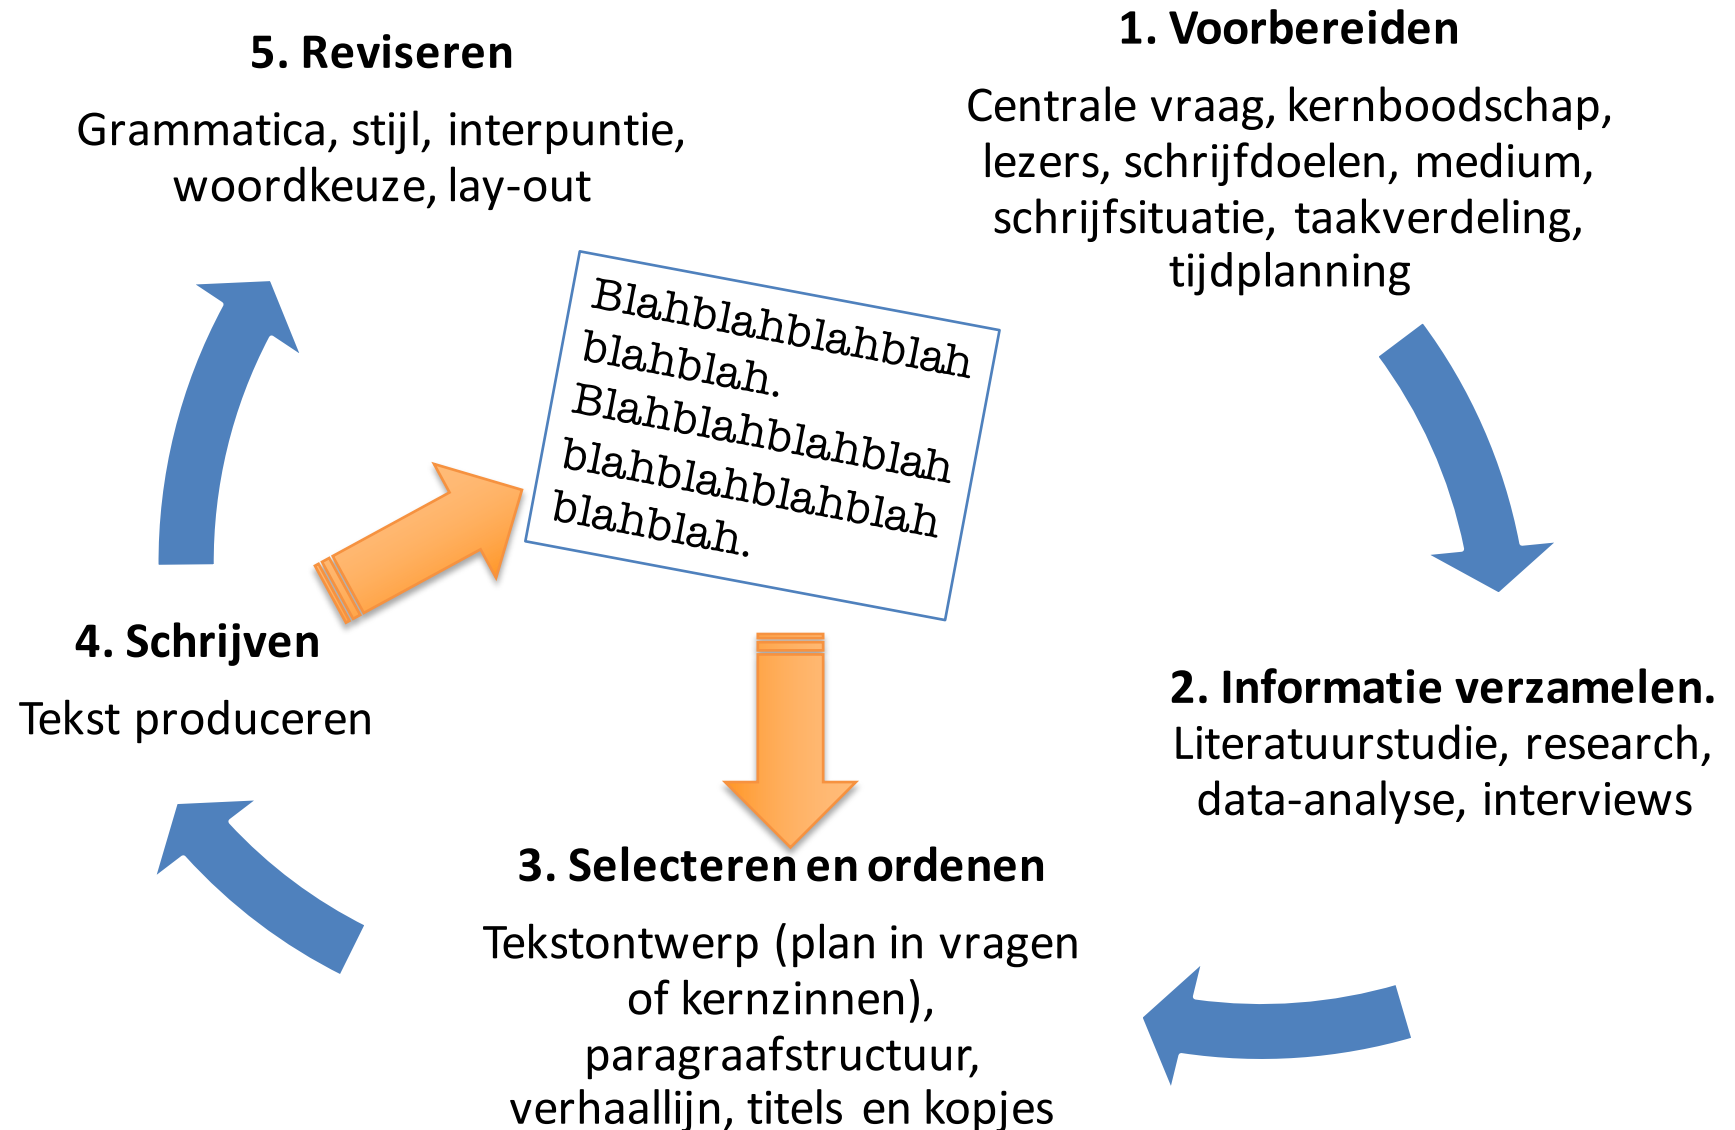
5. Reviseren

Grammatica, stijl, interpuntie, woordkeuze, lay-out

1. Voorbereiden

Centrale vraag, kernboodschap, lezers, schrijfdoelen, medium, schrijfsituatie, taakverdeling, tijdplanning

Blahblahblahblah blahblah. Blahblahblahblah blahblahblahblah blahblah.

4. Schrijven

Tekst produceren

2. Informatie verzamelen.

Literatuurstudie, research, data-analyse, interviews

3. Selecteren en ordenen

Tekstontwerp (plan in vragen of kernzinnen), paragraafstructuur, verhaallijn, titels en kopjes